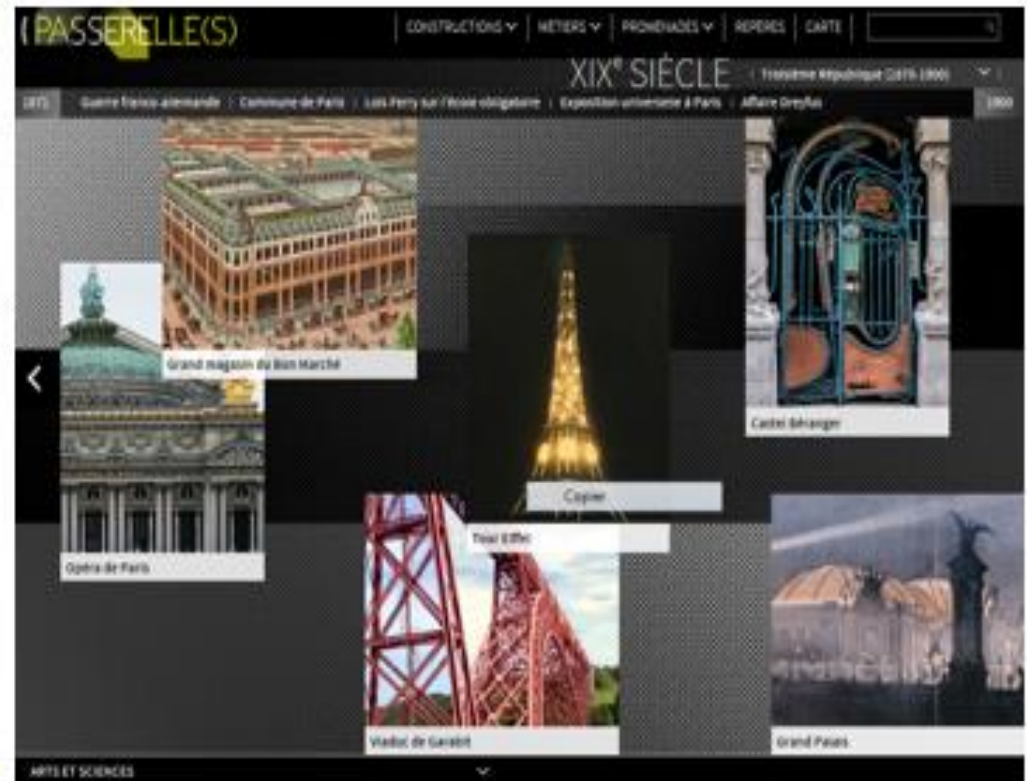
( PASSERELLE(S)

CONSTRUCTIONS ⌄ | MÉTIERS ⌄ | PROMENADES ⌄ | REPÈRES | CARTE

XIX$^e$ SIÈCLE | Troisième République (1870-1900) ⌄

1871 | Guerre franco-allemande | Commune de Paris | Lois Ferry sur l'école obligatoire | Exposition universelle à Paris | Affaire Dreyfus | 1900

Grand magasin du Bon Marché

Opéra de Paris

Copier

Tour Eiffel

Castel Béranger

Viaduc de Garabit

Grand Palais

ARTS ET SCIENCES